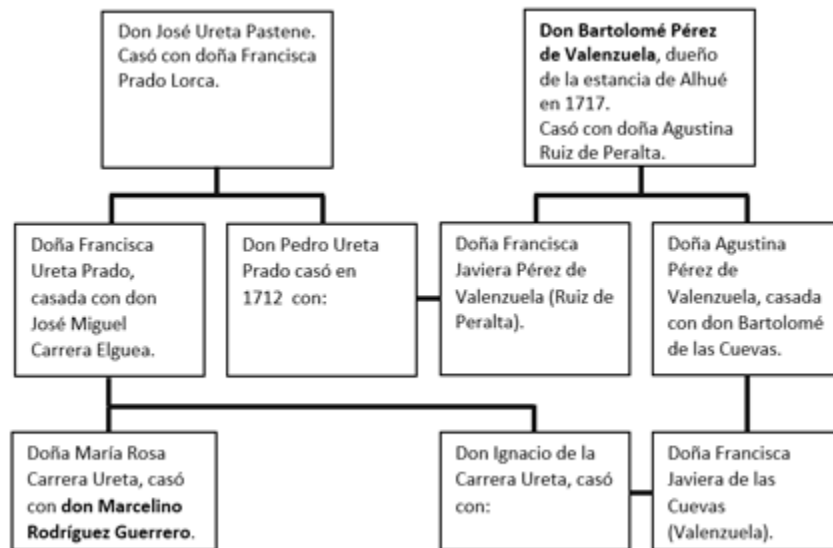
Don José Ureta Pastene. Casó con doña Francisca Prado Lorca.

**Don Bartolomé Pérez de Valenzuela**, dueño de la estancia de Alhué en 1717. Casó con doña Agustina Ruiz de Peralta.

Doña Francisca Ureta Prado, casada con don José Miguel Carrera Elguea.

Don Pedro Ureta Prado casó en 1712 con:

Doña Francisca Javiera Pérez de Valenzuela (Ruiz de Peralta).

Doña Agustina Pérez de Valenzuela, casada con don Bartolomé de las Cuevas.

Doña María Rosa Carrera Ureta, casó con **don Marcelino Rodríguez Guerrero**.

Don Ignacio de la Carrera Ureta, casó con:

Doña Francisca Javiera de las Cuevas (Valenzuela).